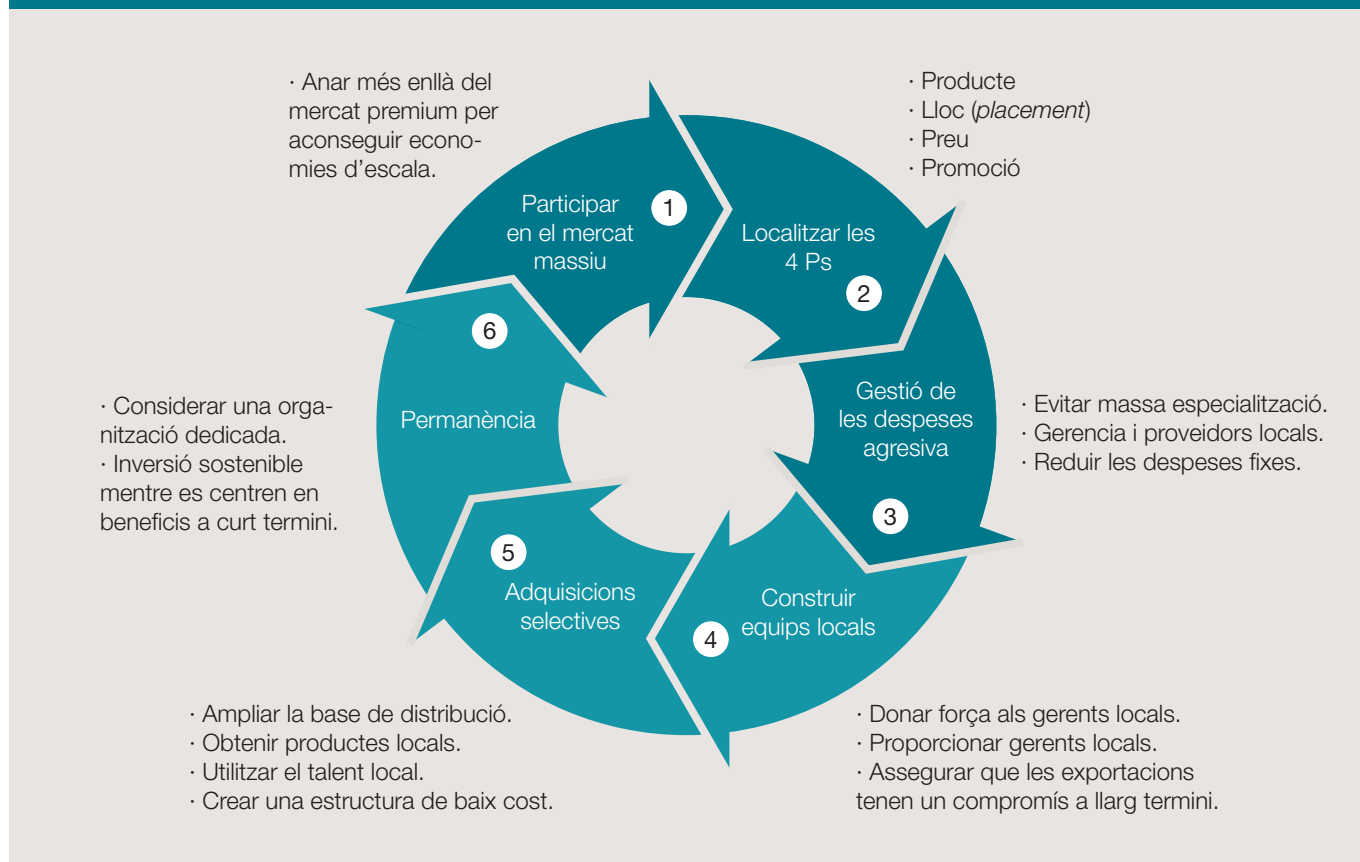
· Anar més enllà del mercat premium per aconseguir economies d'escala.

Participar en el mercat massiu

1

· Producte
· Lloc (*placement*)
· Preu
· Promoció

Localitzar les 4 Ps

2

Gestió de les despeses agresiva

3

· Evitar massa especialització.
· Gerencia i proveidors locals.
· Reduir les despeses fixes.

Construir equips locals

4

· Donar força als gerents locals.
· Proporcionar gerents locals.
· Assegurar que les exportacions tenen un compromís a llarg termini.

5

Adquisicions selectives

· Ampliar la base de distribució.
· Obtenir productes locals.
· Utilitzar el talent local.
· Crear una estructura de baix cost.

6

Permanència

· Considerar una organització dedicada.
· Inversió sostenible mentre es centren en beneficis a curt termini.